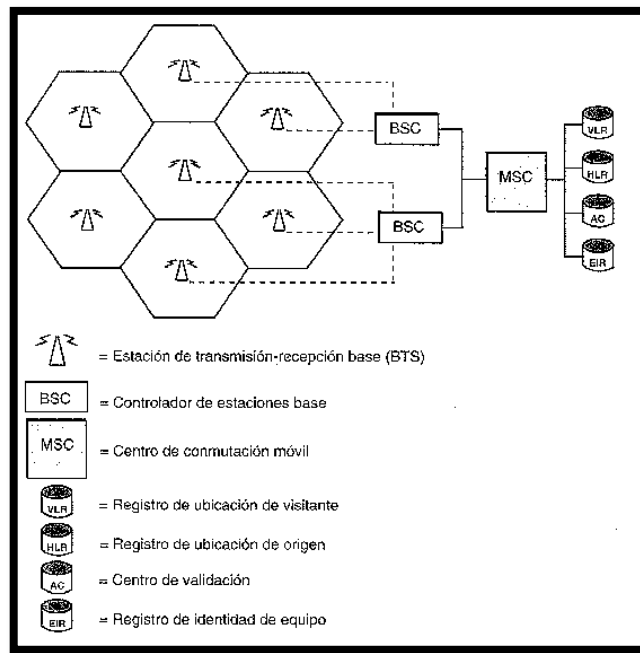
BSC

BSC

MSC

VLR

HLR

AC

EIR

= Estación de transmisión-recepción base (BTS)

BSC = Controlador de estaciones base

MSC = Centro de conmutación móvil

VLR = Registro de ubicación de visitante

HLR = Registro de ubicación de origen

AC = Centro de validación

EIR = Registro de identidad de equipo